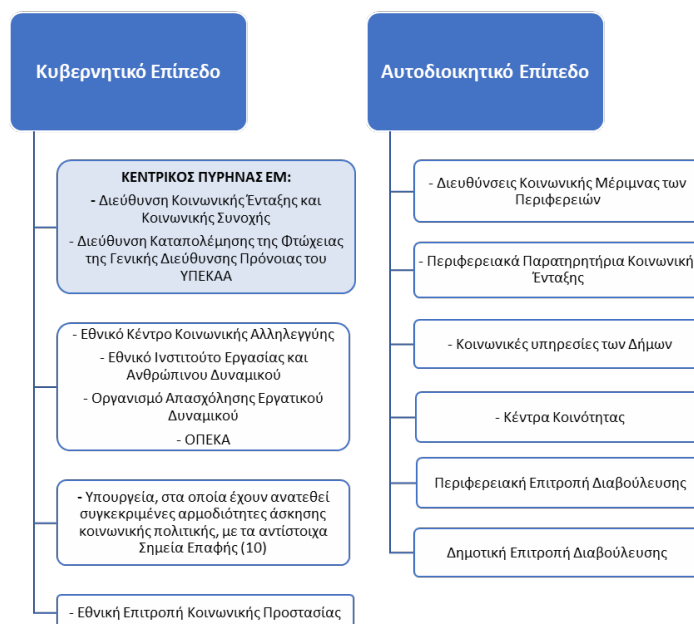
Κυβερνητικό Επίπεδο

ΚΕΝΤΡΙΚΟΣ ΠΥΡΗΝΑΣ ΕΜ:
- Διεύθυνση Κοινωνικής Ένταξης και Κοινωνικής Συνοχής
- Διεύθυνση Καταπολέμησης της Φτώχειας της Γενικής Διεύθυνσης Πρόνοιας του ΥΠΕΚΑΑ

- Εθνικό Κέντρο Κοινωνικής Αλληλεγγύης
- Εθνικό Ινστιτούτο Εργασίας και Ανθρώπινου Δυναμικού
- Οργανισμό Απασχόλησης Εργατικού Δυναμικού
- ΟΠΕΚΑ

- Υπουργεία, στα οποία έχουν ανατεθεί συγκεκριμένες αρμοδιότητες άσκησης κοινωνικής πολιτικής, με τα αντίστοιχα Σημεία Επαφής (10)

- Εθνική Επιτροπή Κοινωνικής Προστασίας

Αυτοδιοικητικό Επίπεδο

- Διευθύνσεις Κοινωνικής Μέριμνας των Περιφερειών

- Περιφερειακά Παρατηρητήρια Κοινωνική Ένταξης

- Κοινωνικές υπηρεσίες των Δήμων

- Κέντρα Κοινότητας

Περιφερειακή Επιτροπή Διαβούλευσης

Δημοτική Επιτροπή Διαβούλευσης